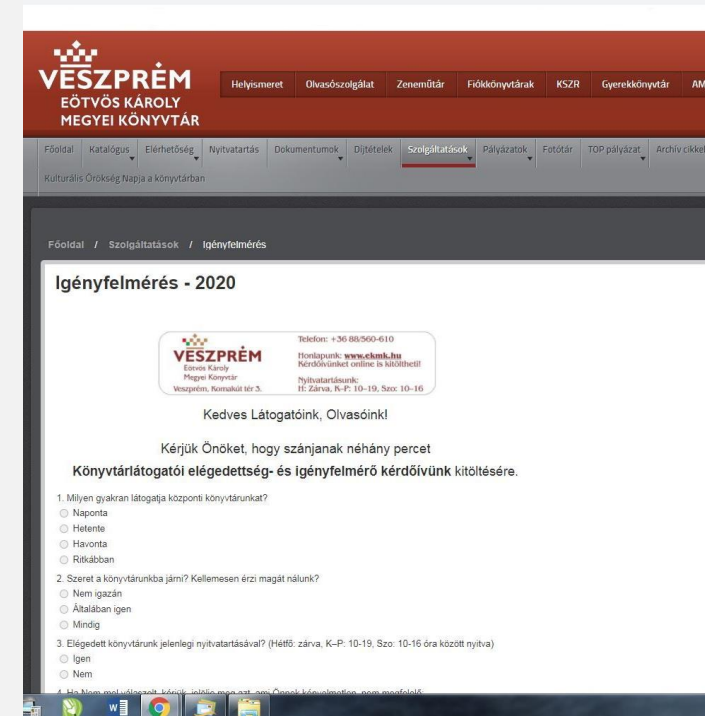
VESZPRÉM
EÖTVÖS KÁROLY
MEGYEI KÖNYVTÁR

Helyismeret Olvasószolgálat Zeneműtár Fiókkönyvtárak KSZR Gyerekkönyvtár AM

Főoldal Katalógus Elérhetőség Nyitvatartás Dokumentumok Díjtételek Szolgáltatások Pályázatok Fotótár TOP pályázat Archív cikkek

Kulturális Örökség Napja a könyvtárban

Főoldal / Szolgáltatások / Igényfelmérés

Igényfelmérés - 2020

VESZPRÉM
Eötvös Károly
Megyei Könyvtár
Veszprém, Komakút tér 3.

Telefon: +36 88/560-610
Honlapunk: www.ekmk.hu
Kérdőívünket online is kitöltheti!
Nyitvatartásunk:
H: Zárva, K-P: 10-19, Szo: 10-16

Kedves Látogatóink, Olvasóink!

Kérjük Önöket, hogy szánjanak néhány percet
Könyvtárlátogatói elégedettség- és igényfelmérő kérdőívünk kitöltésére.

1. Milyen gyakran látogatja központi könyvtárunkat?
Naponta
Hetente
Havonta
Ritkábban

2. Szeret a könyvtárunkba járni? Kellemesen érzi magát nálunk?
Nem igazán
Általában igen
Mindig

3. Elégedett könyvtárunk jelenlegi nyitvatartásával? (Hétfő: zárva, K–P: 10-19, Szo: 10-16 óra között nyitva)
Igen
Nem

4. Ha Nem-mel válaszolt, kérjük, jelölje meg azt, ami Önnek kényelmetlen, nem megfelelő: